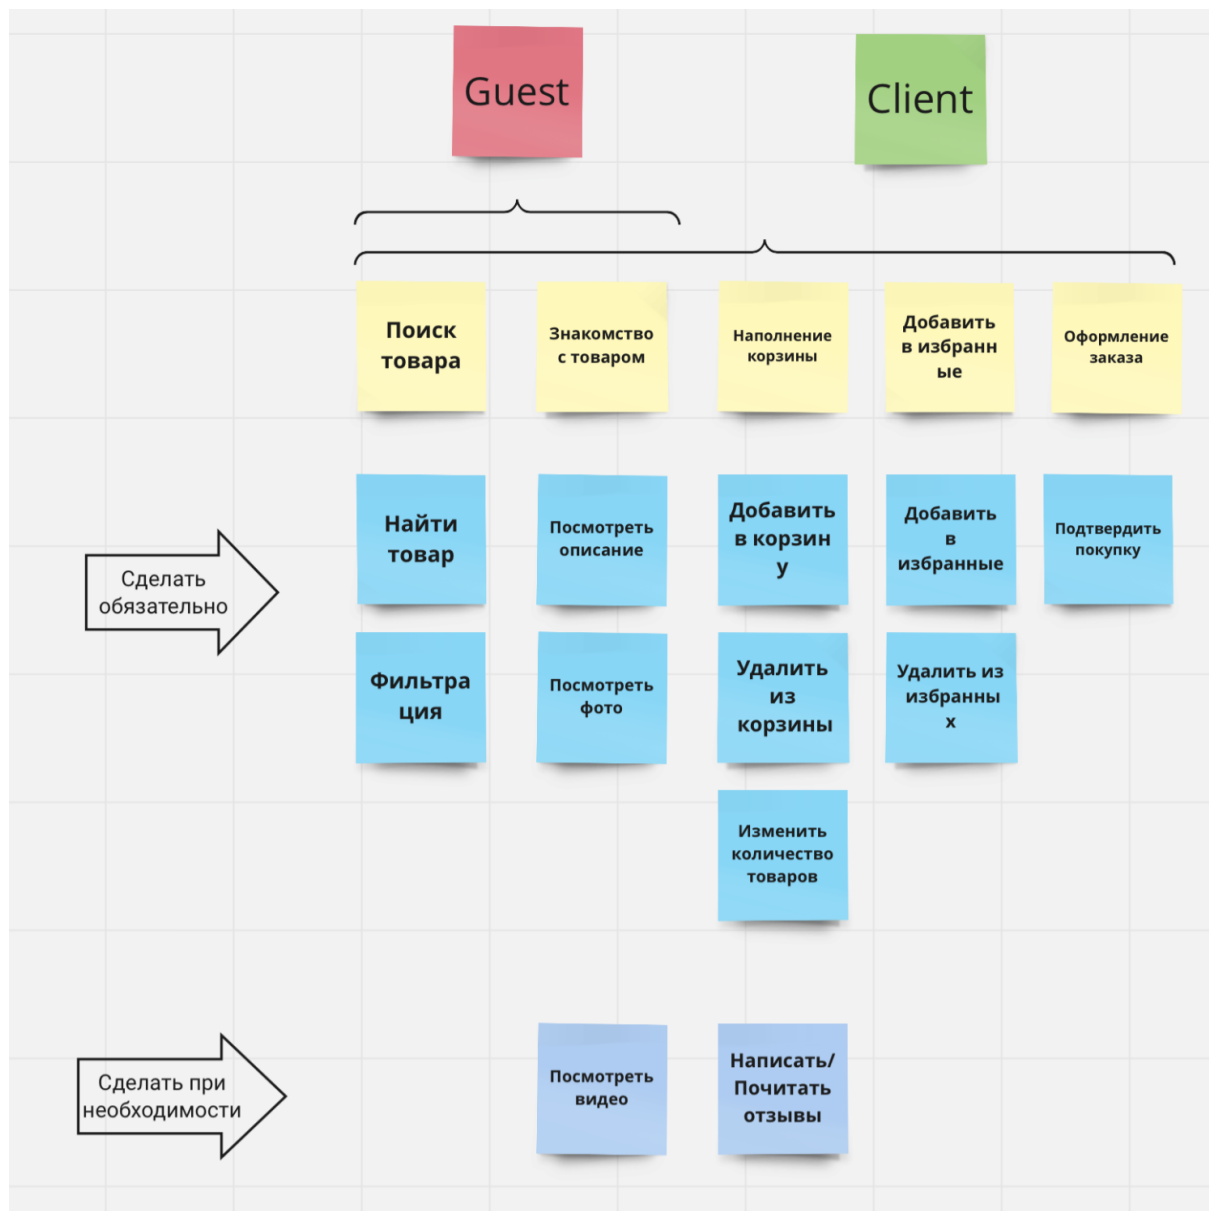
Guest

Client

Поиск товара

Знакомство с товаром

Наполнение корзины

Добавить в избранные

Оформление заказа

Сделать обязательно

Найти товар

Посмотреть описание

Добавить в корзину

Добавить в избранные

Подтвердить покупку

Фильтрация

Посмотреть фото

Удалить из корзины

Удалить из избранных

Изменить количество товаров

Сделать при необходимости

Посмотреть видео

Написать/ Почитать отзывы